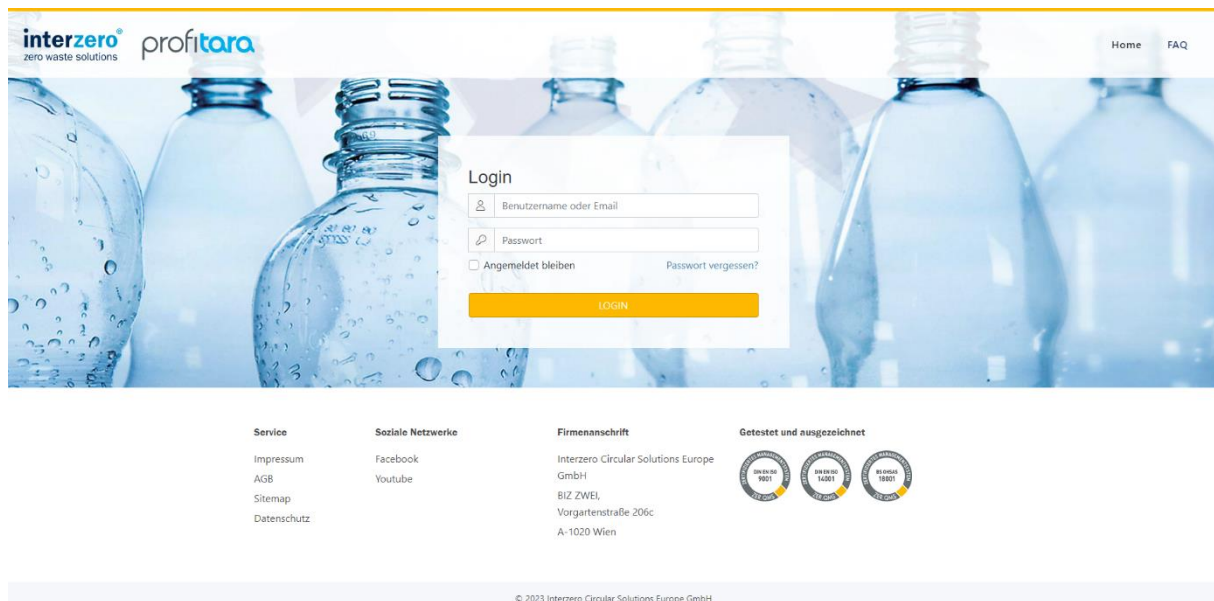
interzero®
zero waste solutions

profitara

Home FAQ

Login

Benutzername oder Email

Passwort

Angemeldet bleiben

Passwort vergessen?

LOGIN

Service

Impressum

AGB

Sitemap

Datenschutz

Soziale Netzwerke

Facebook

Youtube

Firmenanschrift

Interzero Circular Solutions Europe GmbH

BIZ ZWEI,

Vorgartenstraße 206c

A-1020 Wien

Getestet und ausgezeichnet

DIN EN ISO 9001

DIN EN ISO 14001

BS OHSAS 18001

© 2023 Interzero Circular Solutions Europe GmbH